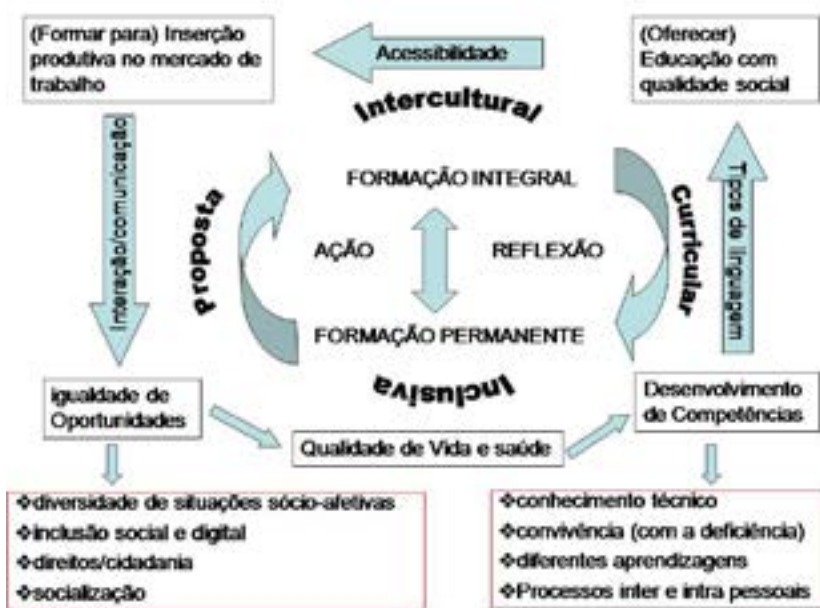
(Formar para) Inserção produtiva no mercado de trabalho

Acessibilidade

(Oferecer) Educação com qualidade social

Intercultural

Interação/comunicação

Proposta

FORMAÇÃO INTEGRAL

Curricular

Tipos de linguagem

AÇÃO

REFLEXÃO

FORMAÇÃO PERMANENTE

Inclusiva

igualdade de Oportunidades

Desenvolvimento de Competências

Qualidade de Vida e saúde

❖diversidade de situações sócio-afetivas
❖inclusão social e digital
❖direitos/cidadania
❖socialização

❖conhecimento técnico
❖convivência (com a deficiência)
❖diferentes aprendizagens
❖Processos inter e intra pessoais